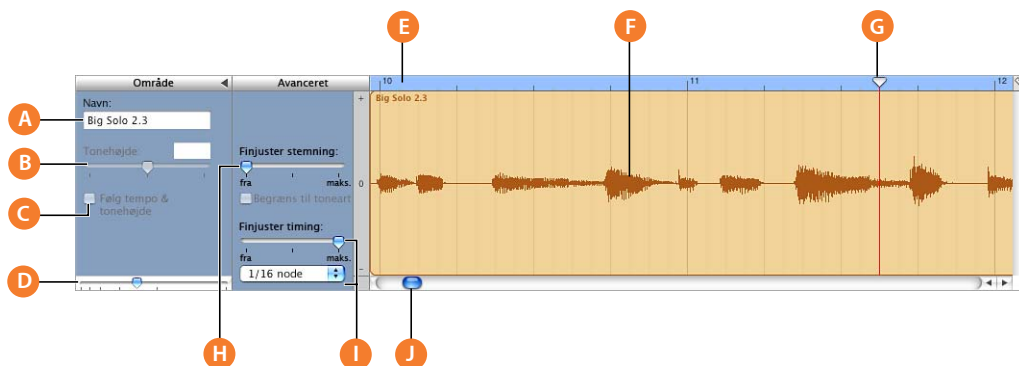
E
F
G
Område
Avanceret
10
11
12
Big Solo 2.3
A
Navn:
Big Solo 2.3
B
Tonehøjde:
Finjuster stemning:
fra
maks.
0
C
Følg tempo & tonehøjde
Begræns til toneart
Finjuster timing:
fra
maks.
1/16 node
D
H
I
J